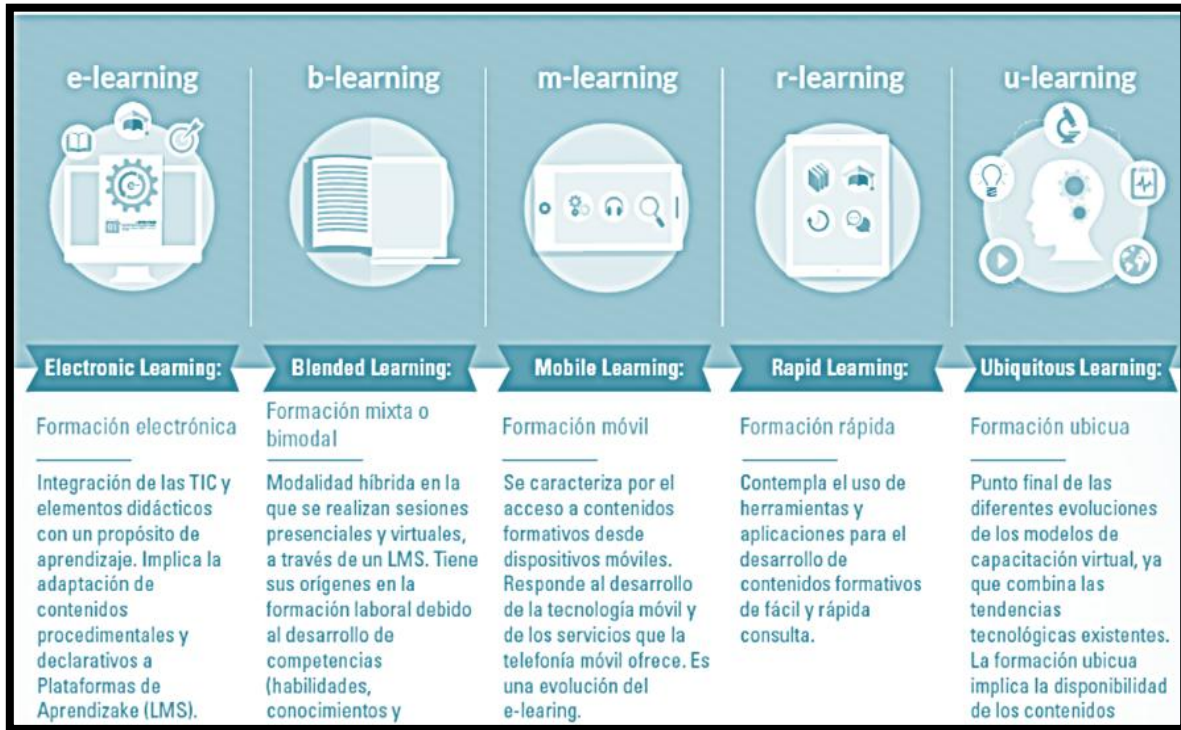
e-learning

Electronic Learning:

Formación electrónica

Integración de las TIC y elementos didácticos con un propósito de aprendizaje. Implica la adaptación de contenidos procedimentales y declarativos a Plataformas de Aprendizake (LMS).

b-learning

Blended Learning:

Formación mixta o bimodal

Modalidad híbrida en la que se realizan sesiones presenciales y virtuales, a través de un LMS. Tiene sus orígenes en la formación laboral debido al desarrollo de competencias (habilidades, conocimientos y

m-learning

Mobile Learning:

Formación móvil

Se caracteriza por el acceso a contenidos formativos desde dispositivos móviles. Responde al desarrollo de la tecnología móvil y de los servicios que la telefonía móvil ofrece. Es una evolución del e-learing.

r-learning

Rapid Learning:

Formación rápida

Contempla el uso de herramientas y aplicaciones para el desarrollo de contenidos formativos de fácil y rápida consulta.

u-learning

Ubiquitous Learning:

Formación ubicua

Punto final de las diferentes evoluciones de los modelos de capacitación virtual, ya que combina las tendencias tecnológicas existentes. La formación ubicua implica la disponibilidad de los contenidos